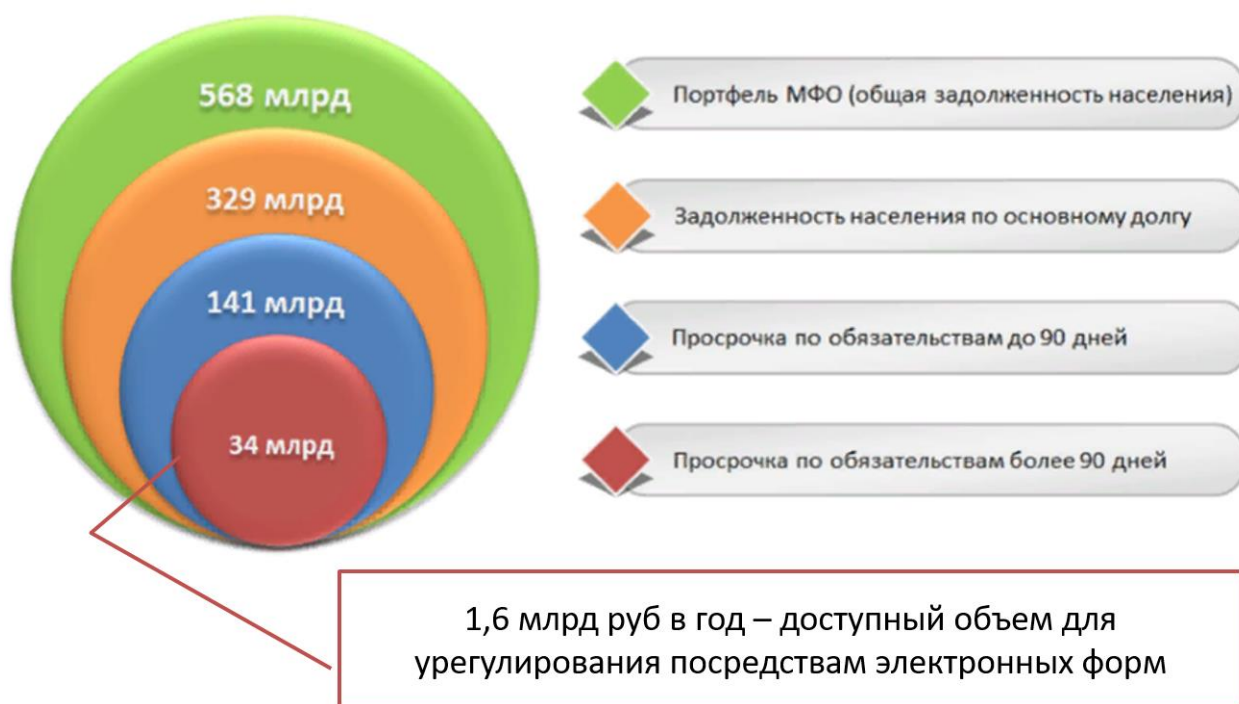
568 млрд

329 млрд

141 млрд

34 млрд

Портфель МФО (общая задолженность населения)

Задолженность населения по основному долгу

Просрочка по обязательствам до 90 дней

Просрочка по обязательствам более 90 дней

1,6 млрд руб в год – доступный объем для урегулирования посредствам электронных форм